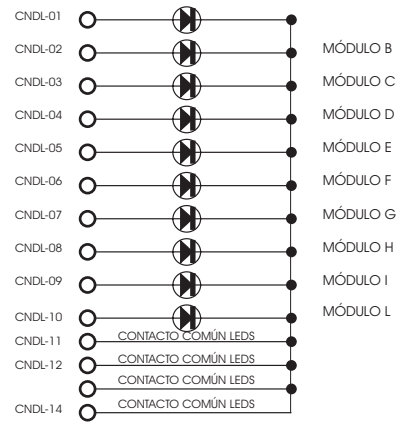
CNDL-01
CNDL-02
CNDL-03
CNDL-04
CNDL-05
CNDL-06
CNDL-07
CNDL-08
CNDL-09
CNDL-10
CNDL-11
CNDL-12
CNDL-14

MÓDULO B
MÓDULO C
MÓDULO D
MÓDULO E
MÓDULO F
MÓDULO G
MÓDULO H
MÓDULO I
MÓDULO L

CONTACTO COMÚN LEDS
CONTACTO COMÚN LEDS
CONTACTO COMÚN LEDS
CONTACTO COMÚN LEDS